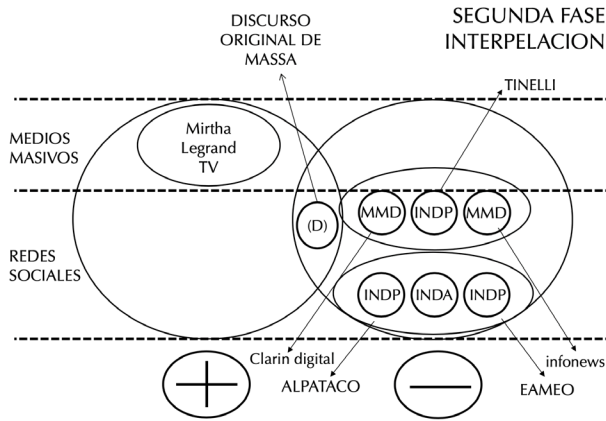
SEGUNDA FASE INTERPELACION

DISCURSO ORIGINAL DE MASSA

TINELLI

MEDIOS MASIVOS

Mirtha Legrand TV

REDES SOCIALES

(D)

MMD

INDP

MMD

INDP

INDA

INDP

Clarin digital

ALPATACO

infonews

EAMEO

+

—